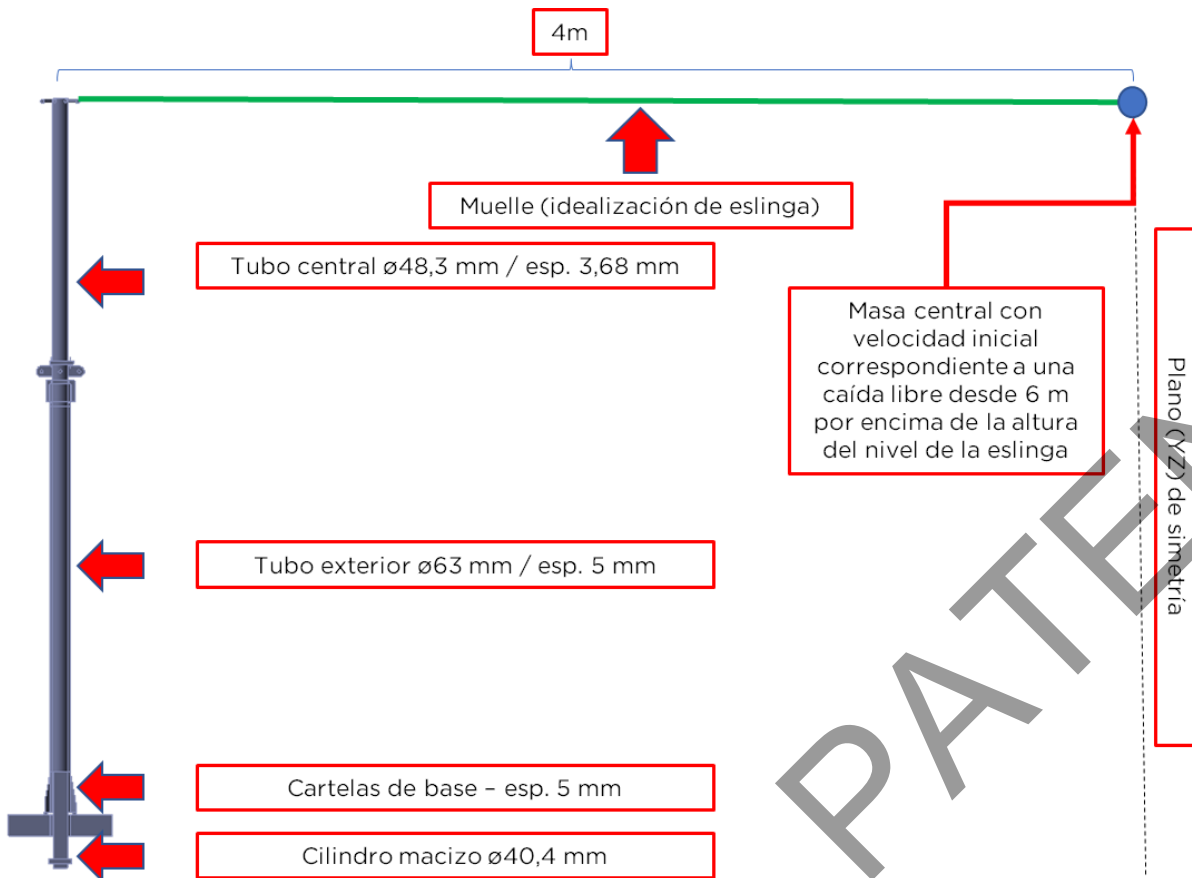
4m

Muelle (idealización de eslinga)

Tubo central ø48,3 mm / esp. 3,68 mm

Masa central con velocidad inicial correspondiente a una caída libre desde 6 m por encima de la altura del nivel de la eslinga

Plano (YZ) de simetría

Tubo exterior ø63 mm / esp. 5 mm

Cartelas de base – esp. 5 mm

Cilindro macizo ø40,4 mm

PATE